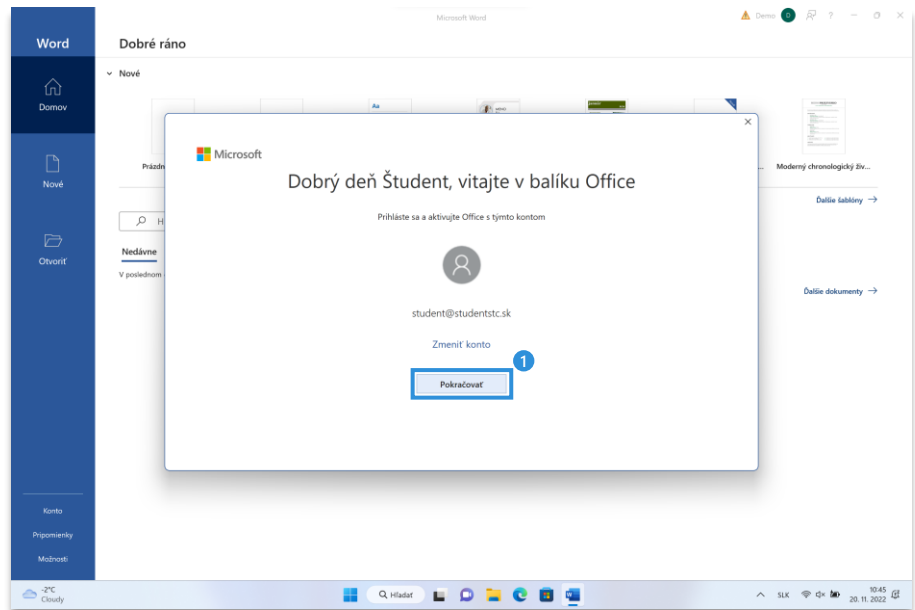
Microsoft Word

Demo D ? – ☐ ×

Word

Domov

Nové

Otvoriť

Konto

Pripomienky

Možnosti

Dobré ráno

Nové

Prázdn

Moderný chronologický živ...

Ďalšie šablóny →

H

Nedávne

V poslednom

Ďalšie dokumenty →

×

Microsoft

Dobrý deň Študent, vitajte v balíku Office

Prihláste sa a aktivujte Office s týmto kontom

student@studentstc.sk

Zmeniť konto

1

Pokračovať

-2°C
Cloudy

Hľadať

SLK

10:45
20. 11. 2022